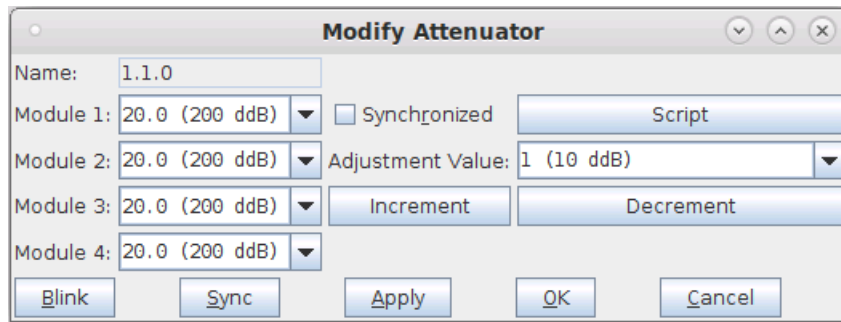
Modify Attenuator

Name: 1.1.0

Module 1: 20.0 (200 ddB) Synchronized Script

Module 2: 20.0 (200 ddB) Adjustment Value: 1 (10 ddB)

Module 3: 20.0 (200 ddB) Increment Decrement

Module 4: 20.0 (200 ddB)

Blink Sync Apply OK Cancel